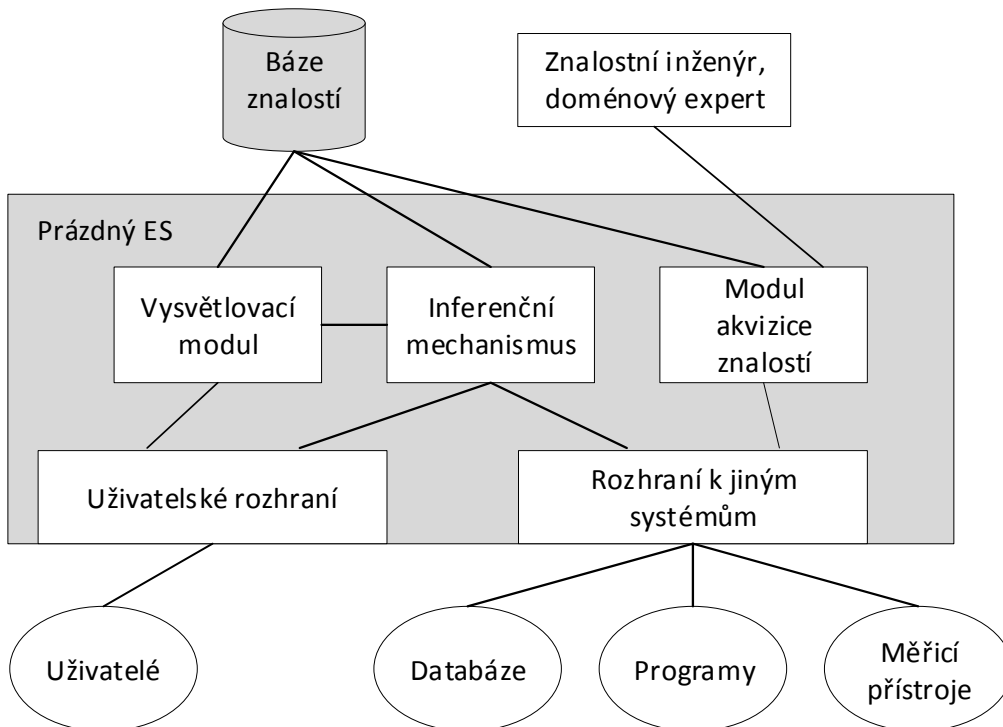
Báze znalostí

Znalostní inženýr, doménový expert

Prázdný ES

Vysvětlovací modul

Inferenční mechanismus

Modul akvizice znalostí

Uživatelské rozhraní

Rozhraní k jiným systémům

Uživatelé

Databáze

Programy

Měřicí přístroje